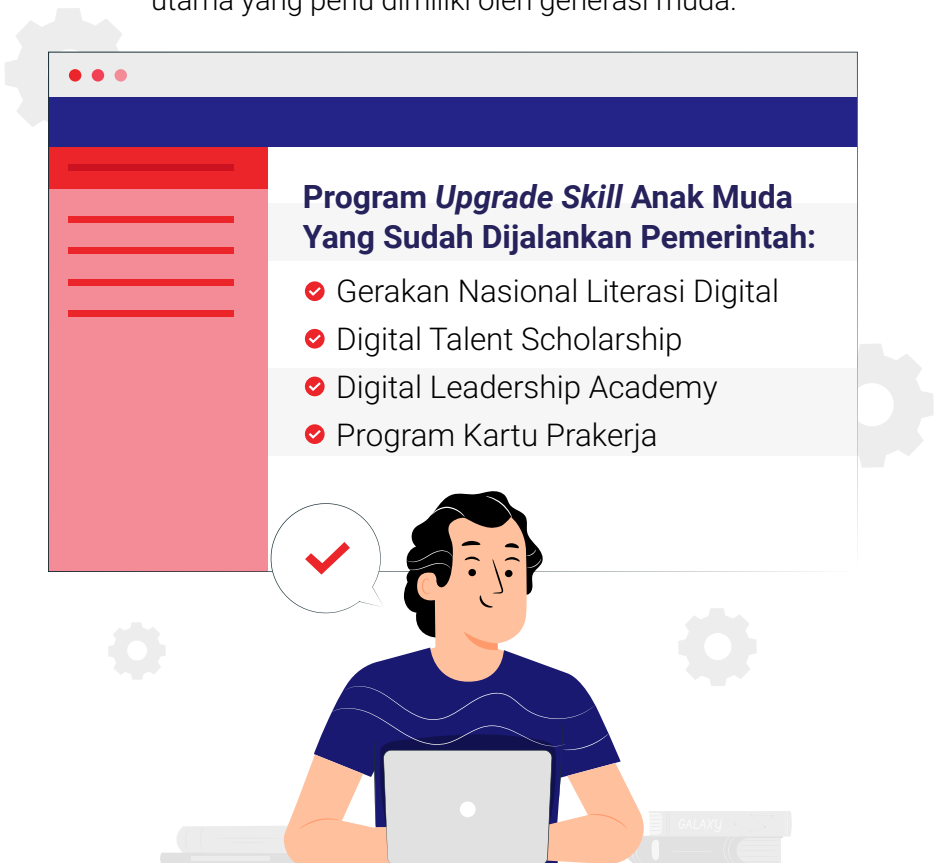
utama yang perlu dimiliki oleh generasi muda.

Program *Upgrade Skill* Anak Muda Yang Sudah Dijalankan Pemerintah:

Gerakan Nasional Literasi Digital
Digital Talent Scholarship
Digital Leadership Academy
Program Kartu Prakerja

GALAXY